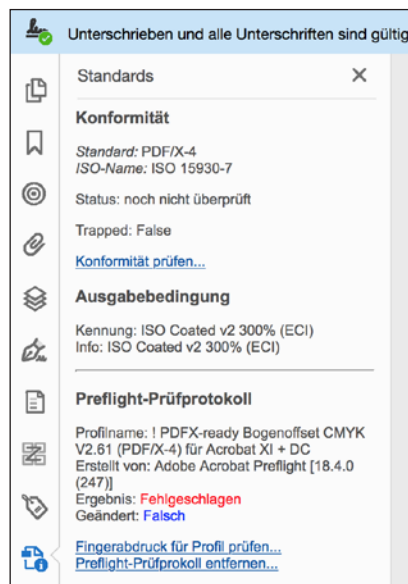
Unterschrieben und alle Unterschriften sind gültig

Standards

×

Konformität

Standard: PDF/X-4
ISO-Name: ISO 15930-7

Status: noch nicht überprüft

Trapped: False

Konformität prüfen...

Ausgabebedingung

Kennung: ISO Coated v2 300% (ECI)
Info: ISO Coated v2 300% (ECI)

Preflight-Prüfprotokoll

Profilname: ! PDFX-ready Bogenoffset CMYK V2.61 (PDF/X-4) für Acrobat XI + DC
Erstellt von: Adobe Acrobat Preflight [18.4.0 (247)]
Ergebnis: Fehlgeschlagen
Geändert: Falsch

Fingerabdruck für Profil prüfen...
Preflight-Prüfprotokoll entfernen...